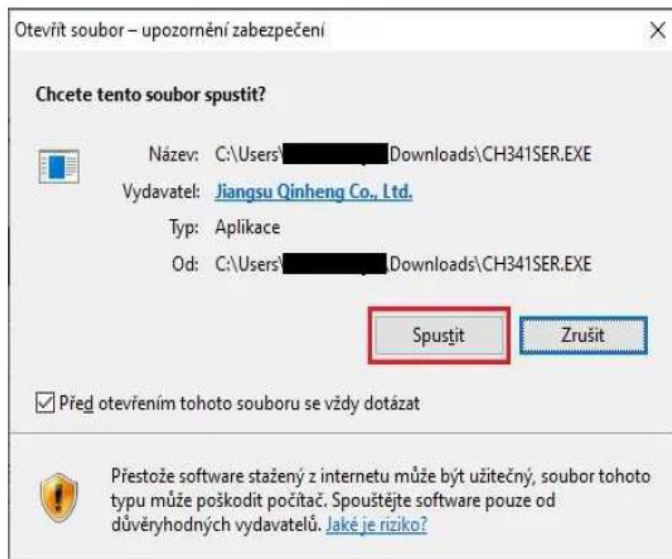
Otevřít soubor – upozornění zabezpečení

×

Chcete tento soubor spustit?

Název: C:\Users\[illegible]Downloads\CH341SER.EXE

Vydavatel: Jiangsu Qinheng Co., Ltd.

Typ: Aplikace

Od: C:\Users\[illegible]Downloads\CH341SER.EXE

Spustit

Zrušit

Před otevřením tohoto souboru se vždy dotázat

Přestože software stažený z internetu může být užitečný, soubor tohoto typu může poškodit počítač. Spouštějte software pouze od důvěryhodných vydavatelů. Jaké je riziko?